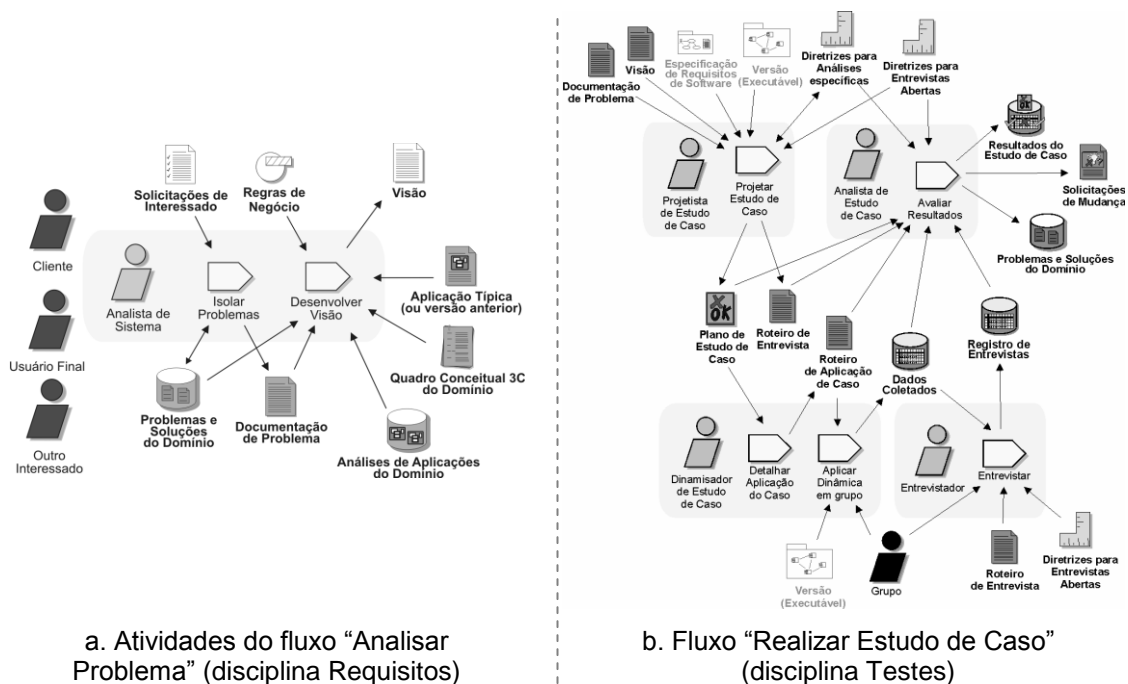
Cliente

Usuário Final

Outro Interessado

Solicitações de Interessado

Regras de Negócio

Visão

Analista de Sistema

Isolar Problemas

Desenvolver Visão

Aplicação Típica (ou versão anterior)

Quadro Conceitual 3C do Domínio

Problemas e Soluções do Domínio

Documentação de Problema

Análises de Aplicações do Domínio

a. Atividades do fluxo “Analisar Problema” (disciplina Requisitos)

Documentação de Problema

Visão

Especificação de Requisitos de Software

Versão (Executável)

Diretrizes para Análises específicas

Diretrizes para Entrevistas Abertas

Projetista de Estudo de Caso

Projetar Estudo de Caso

Analista de Estudo de Caso

Avaliar Resultados

Resultados do Estudo de Caso

Solicitações de Mudança

Problemas e Soluções do Domínio

Plano de Estudo de Caso

Roteiro de Entrevista

Roteiro de Aplicação de Caso

Dados Coletados

Registro de Entrevistas

Dinamisador de Estudo de Caso

Detalhar Aplicação do Caso

Aplicar Dinâmica em grupo

Entrevistador

Entrevistar

Versão (Executável)

Grupo

Roteiro de Entrevista

Diretrizes para Entrevistas Abertas

b. Fluxo “Realizar Estudo de Caso” (disciplina Testes)